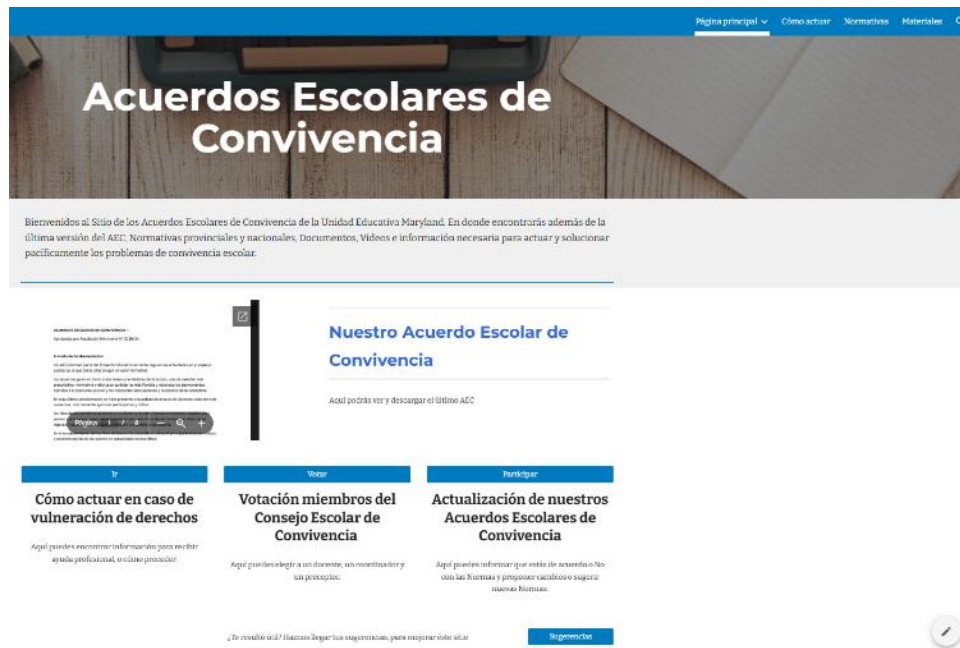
Página principal ⌄ Cómo actuar Normativas Materiales

Acuerdos Escolares de Convivencia

Bienvenidos al Sitio de los Acuerdos Escolares de Convivencia de la Unidad Educativa Maryland. En donde encontrarás además de la última versión del AEC, Normativas provinciales y nacionales, Documentos, Videos e información necesaria para actuar y solucionar pacíficamente los problemas de convivencia escolar.

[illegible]

Página 1 / 4 — +

Nuestro Acuerdo Escolar de Convivencia

Aquí podrás ver y descargar el último AEC

Ir

Cómo actuar en caso de vulneración de derechos

Aquí puedes encontrar información para recibir ayuda profesional, o cómo proceder.

Votar

Votación miembros del Consejo Escolar de Convivencia

Aquí puedes elegir a un docente, un coordinador y un preceptor.

Participar

Actualización de nuestros Acuerdos Escolares de Convivencia

Aquí puedes informar que estás de acuerdo o No con las Normas y proponer cambios o sugerir nuevas Normas.

¿Te resultó útil? Hacenos llegar tus sugerencias, para mejorar este sitio

Sugerencias